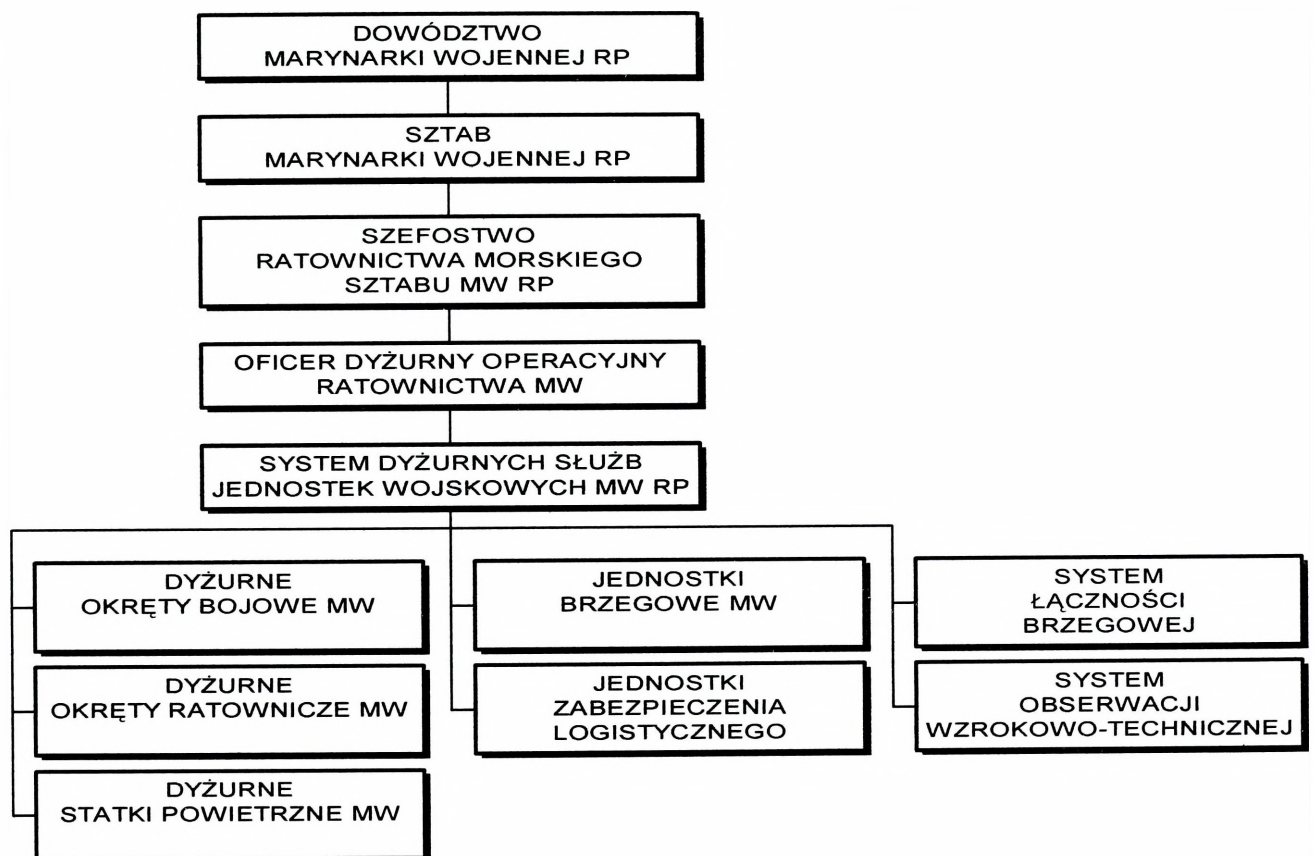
DOWÓDZTWO
MARYNARKI WOJENNEJ RP

SZTAB
MARYNARKI WOJENNEJ RP

SZEFOSTWO
RATOWNICTWA MORSKIEGO
SZTABU MW RP

OFICER DYŻURNY OPERACYJNY
RATOWNICTWA MW

SYSTEM DYŻURNYCH SŁUŻB
JEDNOSTEK WOJSKOWYCH MW RP

DYŻURNE
OKRĘTY BOJOWE MW

DYŻURNE
OKRĘTY RATOWNICZE MW

DYŻURNE
STATKI POWIETRZNE MW

JEDNOSTKI
BRZEGOWE MW

JEDNOSTKI
ZABEZPIECZENIA
LOGISTYCZNEGO

SYSTEM
ŁĄCZNOŚCI
BRZEGOWEJ

SYSTEM
OBSERWACJI
WZROKOWO-TECHNICZNEJ